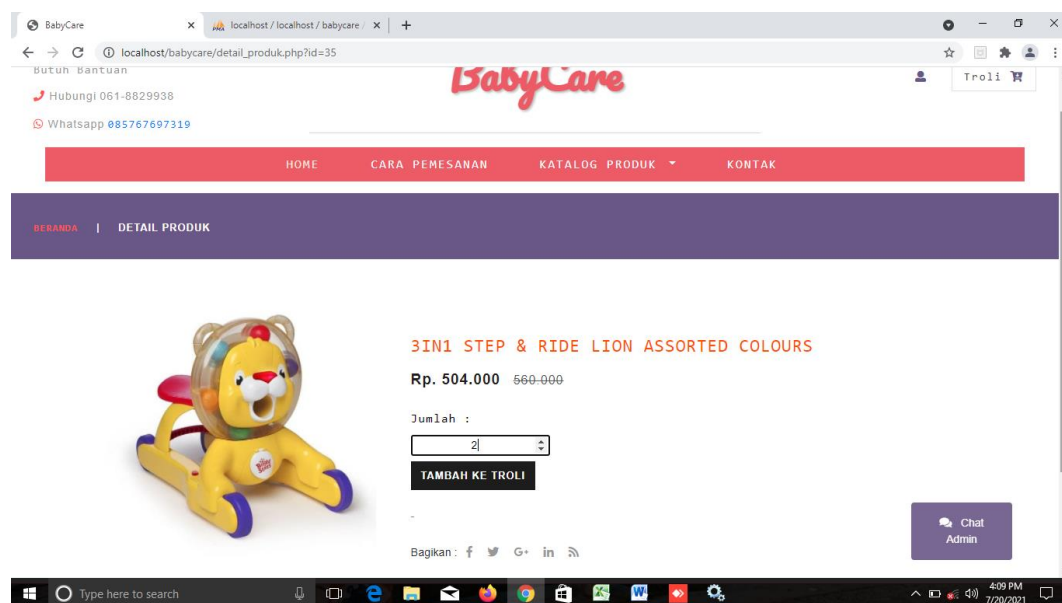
BabyCare
localhost / localhost / babycare
localhost/babycare/detail_produk.php?id=35
Butuh Bantuan
Hubungi 061-8829938
Whatsapp 085767697319
BabyCare
Troli
HOME
CARA PEMESANAN
KATALOG PRODUK
KONTAK
BERANDA | DETAIL PRODUK
3IN1 STEP & RIDE LION ASSORTED COLOURS
Rp. 504.000 560.000
Jumlah :
2
TAMBAH KE TROLI
-
Bagikan :
Chat Admin
Type here to search
4:09 PM
7/20/2021